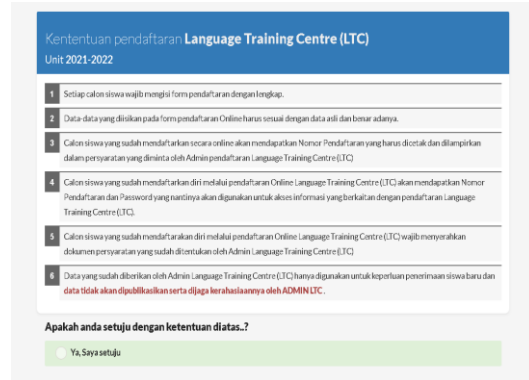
Kentetuan pendaftaran Language Training Centre (LTC)
Unit 2021-2022

1 Setiap calon siswa wajib mengisi form pendaftaran dengan lengkap.

2 Data-data yang diisikan pada form pendaftaran Online harus sesuai dengan data asli dan benar adanya.

3 Calon siswa yang sudah mendaftarkan secara online akan mendapatkan Nomor Pendaftaran yang harus dicetak dan dilampirkan dalam persyaratan yang diminta oleh Admin pendaftaran Language Training Centre (LTC)

4 Calon siswa yang sudah mendaftarkan diri melalui pendaftaran Online Language Training Centre (LTC) akan mendapatkan Nomor Pendaftaran dan Password yang nantinya akan digunakan untuk akses informasi yang berkaitan dengan pendaftaran Language Training Centre (LTC).

5 Calon siswa yang sudah mendaftarakan diri melalui pendaftaran Online Language Training Centre (LTC) wajib menyerahkan dokumen persyaratan yang sudah ditentukan oleh Admin Language Training Centre (LTC)

6 Data yang sudah diberikan oleh Admin Language Training Centre (LTC) hanya digunakan untuk keperluan penerimaan siswa baru dan data tidak akan dipublikasikan serta dijaga kerahasiaannya oleh ADMIN LTC.

Apakah anda setuju dengan ketentuan diatas..?

Ya, Saya setuju